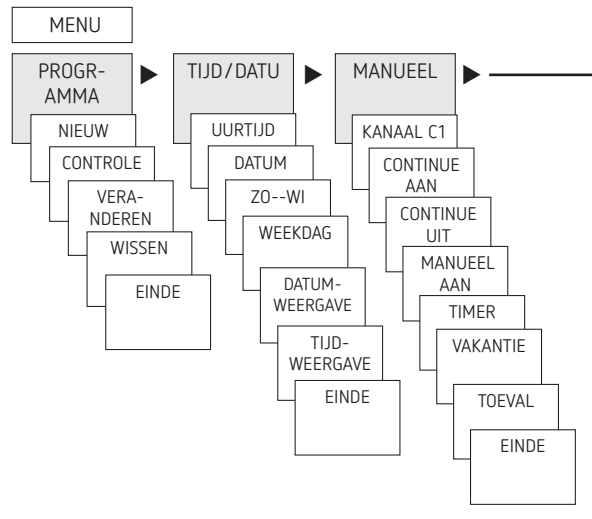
MENU

PROGRAMMA

NIEUW

CONTROLE

VERANDEREN

WISSEN

EINDE

TIJD/DATU

UURTIJD

DATUM

ZO--WI

WEEKDAG

DATUMWEERGAVE

TIJDWEERGAVE

EINDE

MANUEEL

KANAAL C1

CONTINUE AAN

CONTINUE UIT

MANUEEL AAN

TIMER

VAKANTIE

TOEVAL

EINDE